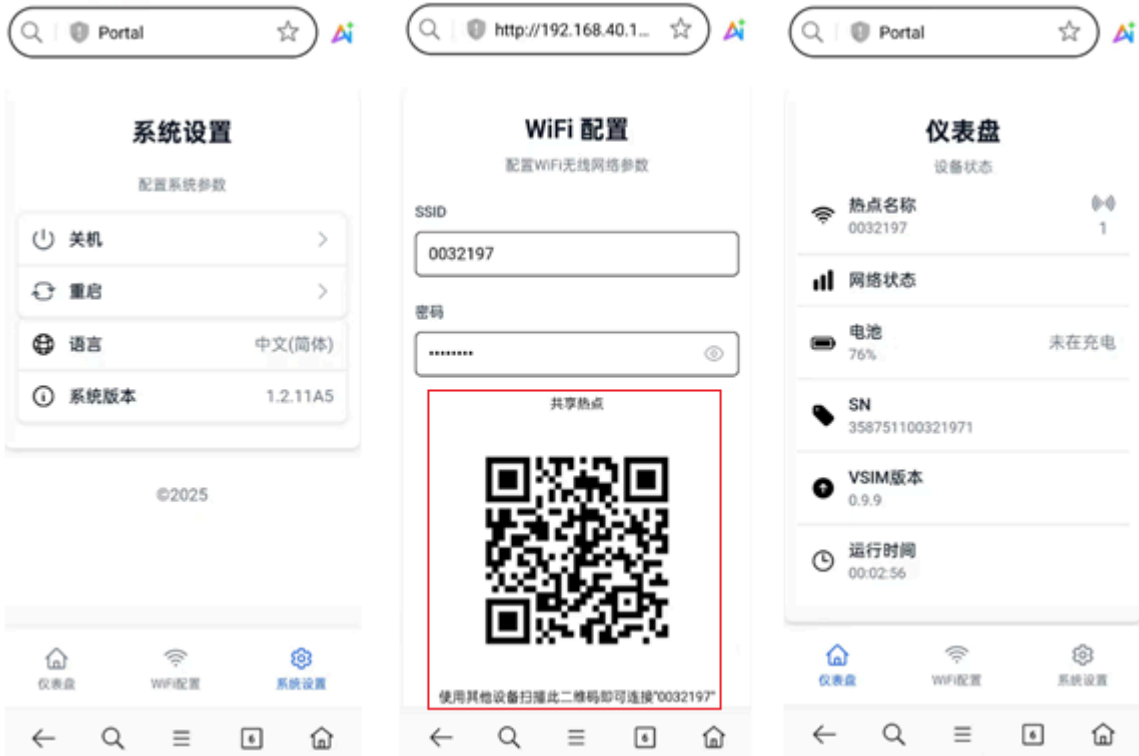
Portal

系统设置

配置系统参数

关机

重启

语言 中文(简体)

系统版本 1.2.11A5

©2025

仪表盘 WiFi配置 系统设置

6

http://192.168.40.1...

WiFi 配置

配置WiFi无线网络参数

SSID

0032197

密码

•••••••••

共享热点

使用其他设备扫描此二维码即可连接"0032197"

6

Portal

仪表盘

设备状态

热点名称
0032197
1

网络状态

电池
76%
未在充电

SN
358751100321971

VSIM版本
0.9.9

运行时间
00:02:56

仪表盘 WiFi配置 系统设置

6